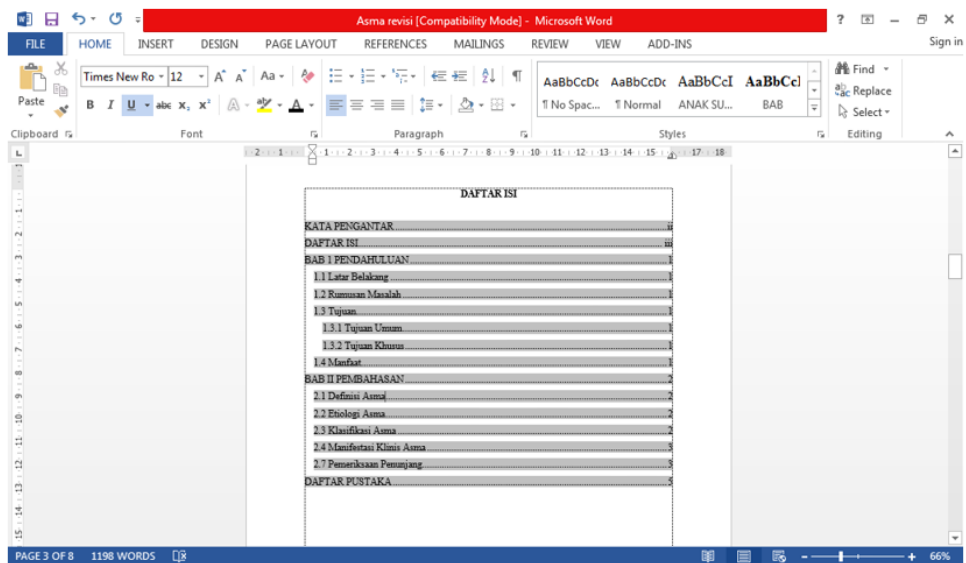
Asma revisi [Compatibility Mode] - Microsoft Word

? – ×

FILE HOME INSERT DESIGN PAGE LAYOUT REFERENCES MAILINGS REVIEW VIEW ADD-INS Sign in

Paste
Times New Ro 12 A A Aa
B I U abc $x_2$ $x^2$ A
AaBbCcDc AaBbCcDc AaBbCcI AaBbCcl
¶ No Spac... ¶ Normal ANAK SU... BAB
Find
Replace
Select
Clipboard Font Paragraph Styles Editing

DAFTAR ISI

KATA PENGANTAR ii
DAFTAR ISI iii
BAB 1 PENDAHULUAN 1
1.1 Latar Belakang 1
1.2 Rumusan Masalah 1
1.3 Tujuan 1
1.3.1 Tujuan Umum 1
1.3.2 Tujuan Khusus 1
1.4 Manfaat 1
BAB II PEMBAHASAN 2
2.1 Definisi Asma 2
2.2 Etiologi Asma 2
2.3 Klasifikasi Asma 2
2.4 Manifestasi Klinis Asma 3
2.7 Pemeriksaan Penunjang 3
DAFTAR PUSTAKA 5

PAGE 3 OF 8 1198 WORDS 66%